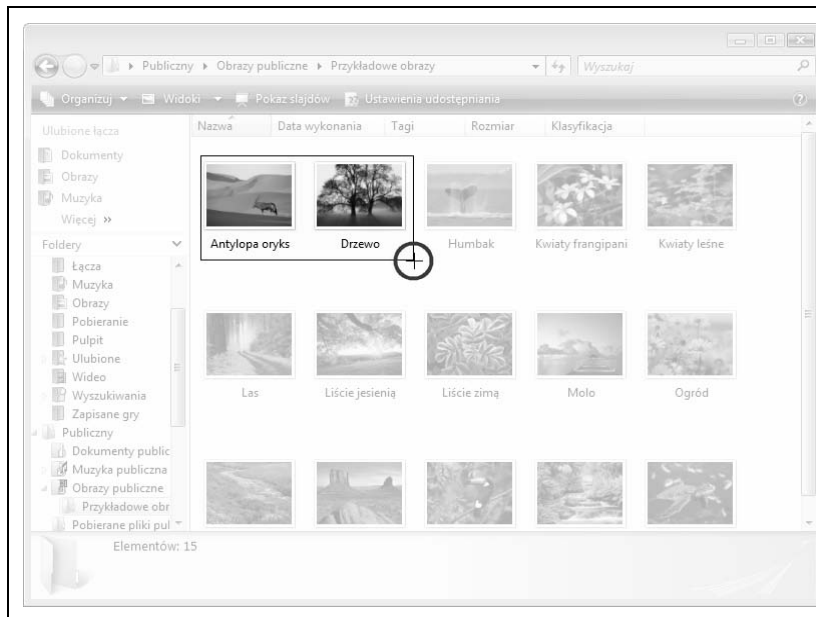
Publiczny ▸ Obrazy publiczne ▸ Przykładowe obrazy

Wyszukaj

Organizuj ▾ Widoki ▾ Pokaz slajdów Ustawienia udostępniania

Ulubione łącza

Dokumenty

Obrazy

Muzyka

Więcej »

Foldery

Łącza

Muzyka

Obrazy

Pobieranie

Pulpit

Ulubione

Wideo

Wyszukiwania

Zapisane gry

Publiczny

Dokumenty public

Muzyka publiczna

Obrazy publiczne

Przykładowe obr

Pobierane pliki pul

Nazwa Data wykonania Tagi Rozmiar Klasyfikacja

Antylopa oryks

Drzewo

Humbak

Kwiaty frangipani

Kwiaty leśne

Las

Liście jesienią

Liście zimą

Molo

Ogród

Elementów: 15